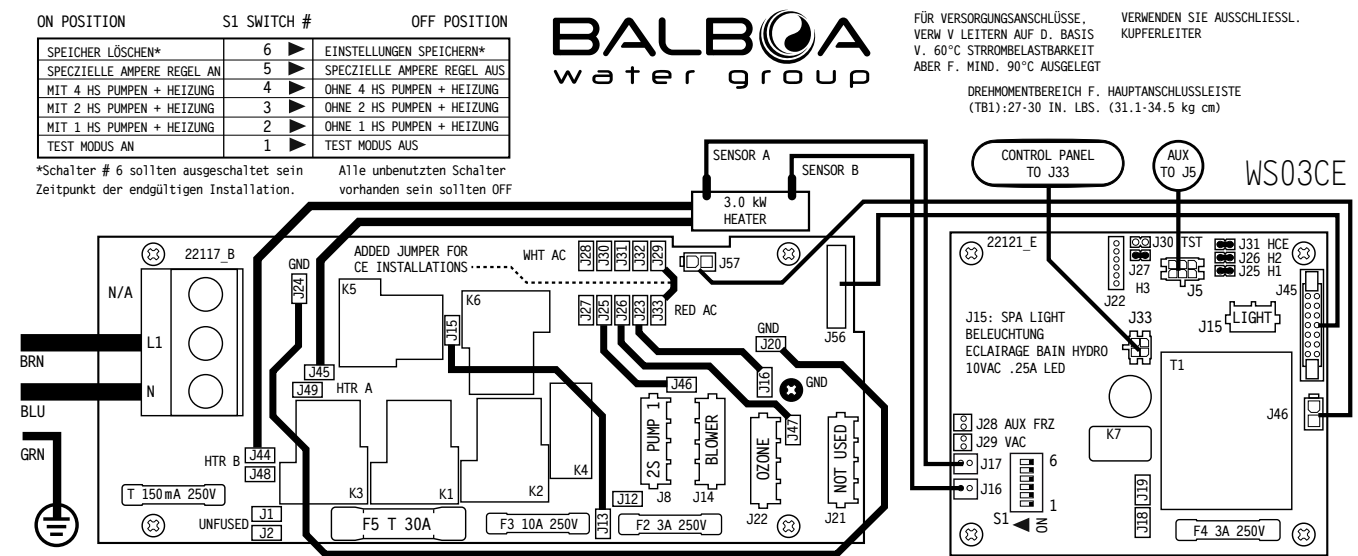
ON POSITION S1 SWITCH # OFF POSITION

| | | |
|---|---|---|
| SPEICHER LÖSCHEN* | 6 ▶ | EINSTELLUNGEN SPEICHERN* |
| SPECZIELLE AMPERE REGEL AN | 5 ▶ | SPECZIELLE AMPERE REGEL AUS |
| MIT 4 HS PUMPEN + HEIZUNG | 4 ▶ | OHNE 4 HS PUMPEN + HEIZUNG |
| MIT 2 HS PUMPEN + HEIZUNG | 3 ▶ | OHNE 2 HS PUMPEN + HEIZUNG |
| MIT 1 HS PUMPEN + HEIZUNG | 2 ▶ | OHNE 1 HS PUMPEN + HEIZUNG |
| TEST MODUS AN | 1 ▶ | TEST MODUS AUS |

*Schalter # 6 sollten ausgeschaltet sein Zeitpunkt der endgültigen Installation.

Alle unbenutzten Schalter vorhanden sein sollten OFF

BALBOA water group

FÜR VERSORGUNGSANSCHLÜSSE, VERW V LEITERN AUF D. BASIS V. 60°C STROMBELASTBARKEIT ABER F. MIND. 90°C AUSGELEGT

VERWENDEN SIE AUSSCHLIESSL. KUPFERLEITER

DREHMOMENTBEREICH F. HAUPTANSCHLUSSLEISTE (TB1):27-30 IN. LBS. (31.1-34.5 kg cm)

SENSOR A
SENSOR B
3.0 kW HEATER
CONTROL PANEL TO J33
AUX TO J5
WS03CE

22117_B
N/A
L1
N
BRN
BLU
GRN
GND
J24
ADDED JUMPER FOR CE INSTALLATIONS
WHT AC
J28 J30 J31 J32 J29
J57
K5
K6
J15
J27 J25 J26 J23 J33
RED AC
J56
GND
J20
J45
J49
HTR A
J46
J16
GND
PUMP 1
2S
BLOWER
OZONE
J47
NOT USED
HTR B
J44
J48
K3
K1
K2
K4
T 150mA 250V
UNFUSED
J1
J2
F5 T 30A
J13
J12
J8
J14
F3 10A 250V
F2 3A 250V
J22
J21

22121_E
J30 TST
J27
J31 HCE
J26 H2
J25 H1
J22
H3
J5
J45
J15: SPA LIGHT BELEUCHTUNG ECLAIRAGE BAIN HYDRO 10VAC .25A LED
J33
J15 LIGHT
T1
J46
J28 AUX FRZ
J29 VAC
K7
J17
J16
6
1
S1
ON
J19
J18
F4 3A 250V